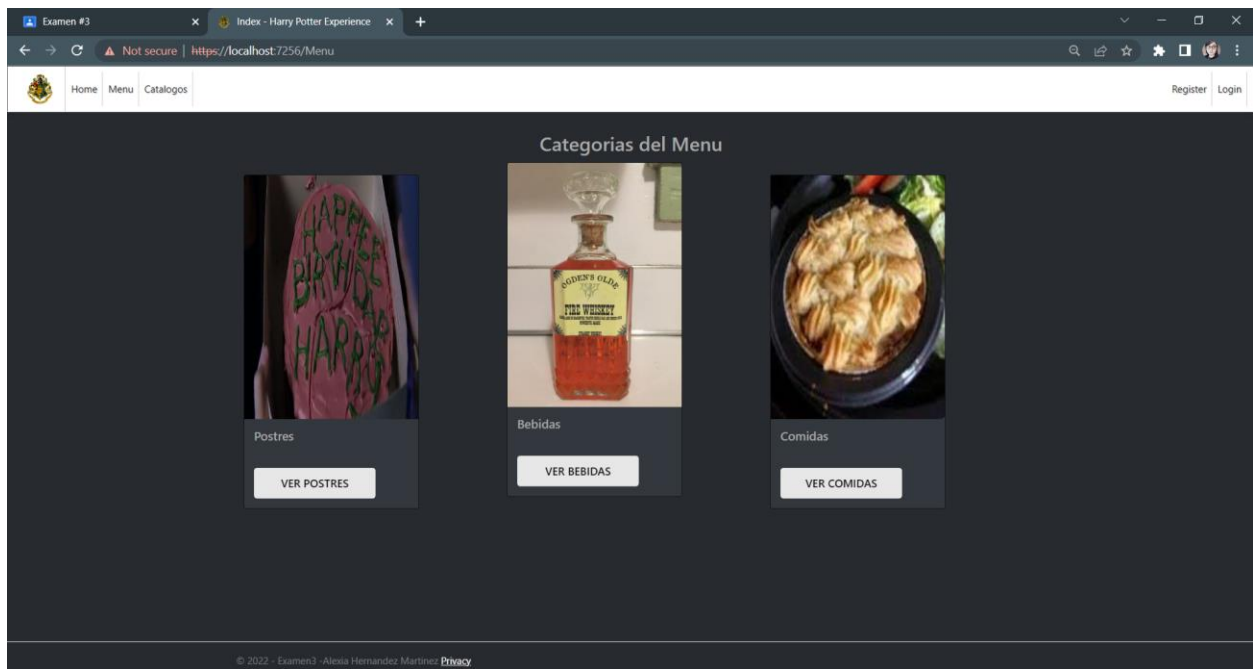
Examen #3
Index - Harry Potter Experience
Not secure | https://localhost:7256/Menu

Home Menu Catalogos
Register Login

Categorias del Menu

HAPPEE BIRTHDAE HARRY

OGDEN'S OLDE FIRE WHISKEY

Postres
VER POSTRES

Bebidas
VER BEBIDAS

Comidas
VER COMIDAS

© 2022 - Examen3 -Alexia Hernandez Martinez Privacy